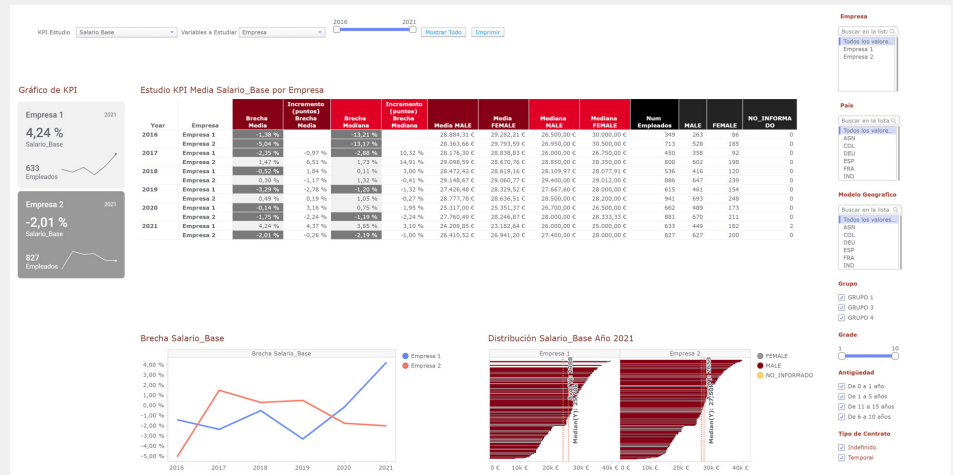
KPI Estudio Salario Base Variables a Estudiar Empresa 2016 2021 Mostrar Todo Imprimir

Empresa
Buscar en la lista
Todos los valores...
Empresa 1
Empresa 2

Gráfico de KPI

Empresa 1 2021
4,24 %
Salario_Base
633
Empleados

Empresa 2 2021
-2,01 %
Salario_Base
827
Empleados

Estudio KPI Media Salario_Base por Empresa

| Year | Empresa | Brecha Media | Incremento (puntos) Brecha Media | Brecha Mediana | Incremento (puntos) Brecha Mediana | Media MALE | Media FEMALE | Mediana MALE | Mediana FEMALE | Num Empleados | MALE | FEMALE | NO_INFORMADO |
|---|---|---|---|---|---|---|---|---|---|---|---|---|---|
| 2016 | Empresa 1 | -1,38 % | | -13,21 % | | 28.884,31 € | 29.282,21 € | 26.500,00 € | 30.000,00 € | 349 | 263 | 86 | 0 |
| | Empresa 2 | -5,04 % | | -13,17 % | | 28.363,66 € | 29.793,59 € | 26.950,00 € | 30.500,00 € | 713 | 528 | 185 | 0 |
| 2017 | Empresa 1 | -2,35 % | -0,97 % | -2,88 % | 10,32 % | 28.176,30 € | 28.838,83 € | 26.000,00 € | 26.750,00 € | 450 | 358 | 92 | 0 |
| | Empresa 2 | 1,47 % | 6,51 % | 1,73 % | 14,91 % | 29.098,59 € | 28.670,76 € | 28.850,00 € | 28.350,00 € | 800 | 602 | 198 | 0 |
| 2018 | Empresa 1 | -0,52 % | 1,84 % | 0,11 % | 3,00 % | 28.472,42 € | 28.619,16 € | 28.109,97 € | 28.077,91 € | 536 | 416 | 120 | 0 |
| | Empresa 2 | 0,30 % | -1,17 % | 1,32 % | -0,41 % | 29.148,67 € | 29.060,77 € | 29.400,00 € | 29.012,00 € | 886 | 647 | 239 | 0 |
| 2019 | Empresa 1 | -3,29 % | -2,78 % | -1,20 % | -1,32 % | 27.426,48 € | 28.329,52 € | 27.667,60 € | 28.000,00 € | 615 | 461 | 154 | 0 |
| | Empresa 2 | 0,49 % | 0,19 % | 1,05 % | -0,27 % | 28.777,78 € | 28.636,51 € | 28.300,00 € | 28.000,00 € | 941 | 693 | 248 | 0 |
| 2020 | Empresa 1 | -0,14 % | 3,16 % | 0,75 % | 1,95 % | 25.317,00 € | 25.351,37 € | 26.700,00 € | 26.500,00 € | 662 | 489 | 173 | 0 |
| | Empresa 2 | -1,75 % | -2,24 % | -1,19 % | -2,24 % | 27.760,49 € | 28.246,87 € | 28.000,00 € | 28.333,33 € | 881 | 670 | 211 | 0 |
| 2021 | Empresa 1 | 4,24 % | 4,37 % | 3,85 % | 3,10 % | 24.205,85 € | 23.182,64 € | 26.000,00 € | 25.000,00 € | 633 | 449 | 182 | 2 |
| | Empresa 2 | -2,01 % | -0,26 % | -2,19 % | -1,00 % | 26.410,52 € | 26.941,20 € | 27.400,00 € | 28.000,00 € | 827 | 627 | 200 | 0 |

País
Buscar en la lista
Todos los valores...
ASN
COL
DEU
ESP
FRA
IND

Modelo Geografico
Buscar en la lista
Todos los valores...
ASN
COL
DEU
ESP
FRA
IND

Grupo
GRUPO 1
GRUPO 3
GRUPO 4

Grade
1 10

Antigüedad
De 0 a 1 año
De 1 a 5 años
De 11 a 15 años
De 6 a 10 años

Tipo de Contrato
Indefinido
Temporal

Brecha Salario_Base
Brecha Salario_Base
Empresa 1
Empresa 2
5,00 %
4,00 %
3,00 %
2,00 %
1,00 %
0,00 %
-1,00 %
-2,00 %
-3,00 %
-4,00 %
-5,00 %
2016 2017 2018 2019 2020 2021

Distribución Salario_Base Año 2021
Empresa 1
Empresa 2
FEMALE
MALE
NO_INFORMADO
Median(Y): 25.000
Median(Y): 26.000
Median(Y): 27.400
Median(Y): 28.000
0 € 10k € 20k € 30k € 40k € 0 € 10k € 20k € 30k € 40k €